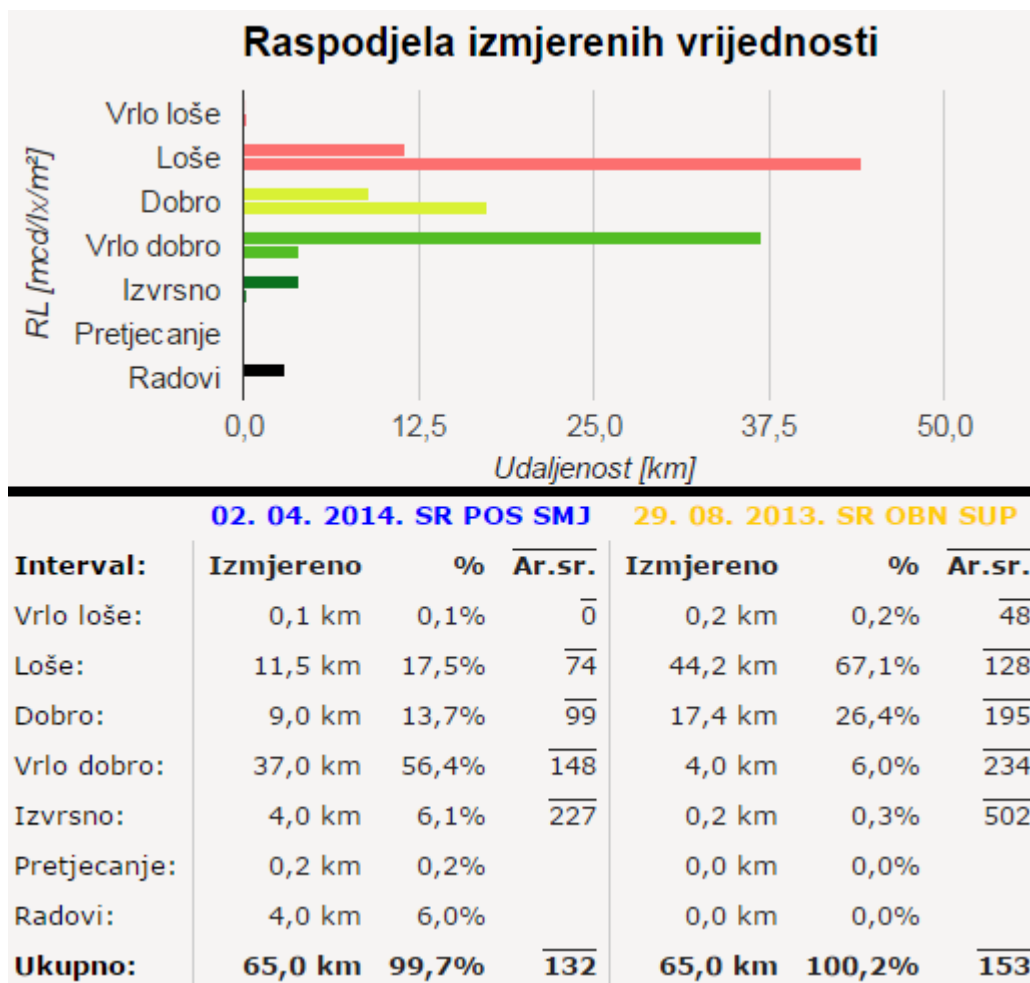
Raspodjela izmjerenih vrijednosti

RL [mcd/lx/m²]

Vrlo loše
Loše
Dobro
Vrlo dobro
Izvrsno
Pretjecanje
Radovi

0,0 12,5 25,0 37,5 50,0
Udaljenost [km]

| | 02. 04. 2014. SR POS SMJ | | | 29. 08. 2013. SR OBN SUP | | |
|---|---|---|---|---|---|---|
| **Interval:** | **Izmjereno** | **%** | **$\overline{\text{Ar.sr.}}$** | **Izmjereno** | **%** | **$\overline{\text{Ar.sr.}}$** |
| Vrlo loše: | 0,1 km | 0,1% | $\overline{0}$ | 0,2 km | 0,2% | $\overline{48}$ |
| Loše: | 11,5 km | 17,5% | $\overline{74}$ | 44,2 km | 67,1% | $\overline{128}$ |
| Dobro: | 9,0 km | 13,7% | $\overline{99}$ | 17,4 km | 26,4% | $\overline{195}$ |
| Vrlo dobro: | 37,0 km | 56,4% | $\overline{148}$ | 4,0 km | 6,0% | $\overline{234}$ |
| Izvrsno: | 4,0 km | 6,1% | $\overline{227}$ | 0,2 km | 0,3% | $\overline{502}$ |
| Pretjecanje: | 0,2 km | 0,2% | | 0,0 km | 0,0% | |
| Radovi: | 4,0 km | 6,0% | | 0,0 km | 0,0% | |
| **Ukupno:** | **65,0 km** | **99,7%** | **$\overline{132}$** | **65,0 km** | **100,2%** | **$\overline{153}$** |